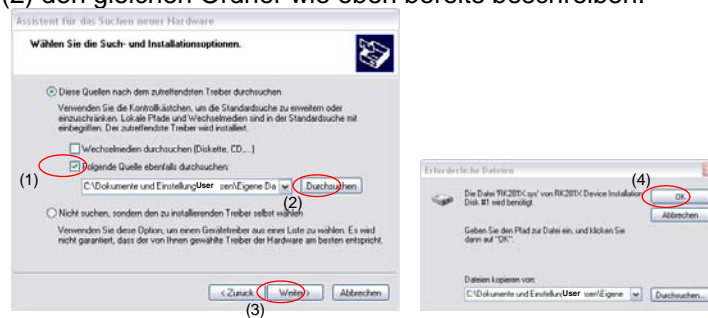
(2) den gleichen Ordner wie oben bereits beschreiben.

Assistent für das Suchen neuer Hardware

Wählen Sie die Such- und Installationsoptionen.

Diese Quellen nach dem zutreffendsten Treiber durchsuchen

Verwenden Sie die Kontrollkästchen, um die Standardsuche zu erweitern oder einzuschränken. Lokale Pfade und Wechselmedien sind in der Standardsuche mit einbegriffen. Der zutreffendste Treiber wird installiert.

Wechselmedien durchsuchen (Diskette, CD,...)

Folgende Quelle ebenfalls durchsuchen:

(1)

C:\Dokumente und EinstellungUser sen\Eigene Da

Durchsuchen

(2)

Nicht suchen, sondern den zu installierenden Treiber selbst wählen

Verwenden Sie diese Option, um einen Gerätetreiber aus einer Liste zu wählen. Es wird nicht garantiert, dass der von Ihnen gewählte Treiber der Hardware am besten entspricht.

< Zurück

Weiter >

Abbrechen

(3)

Erforderliche Dateien

Die Datei 'RK281X.sys' von RK281X Device Installation Disk #1 wird benötigt.

(4)

OK

Abbrechen

Geben Sie den Pfad zur Datei ein, und klicken Sie dann auf "OK".

Dateien kopieren von:

C:\Dokumente und EinstellungUser sen\Eigene

Durchsuchen...